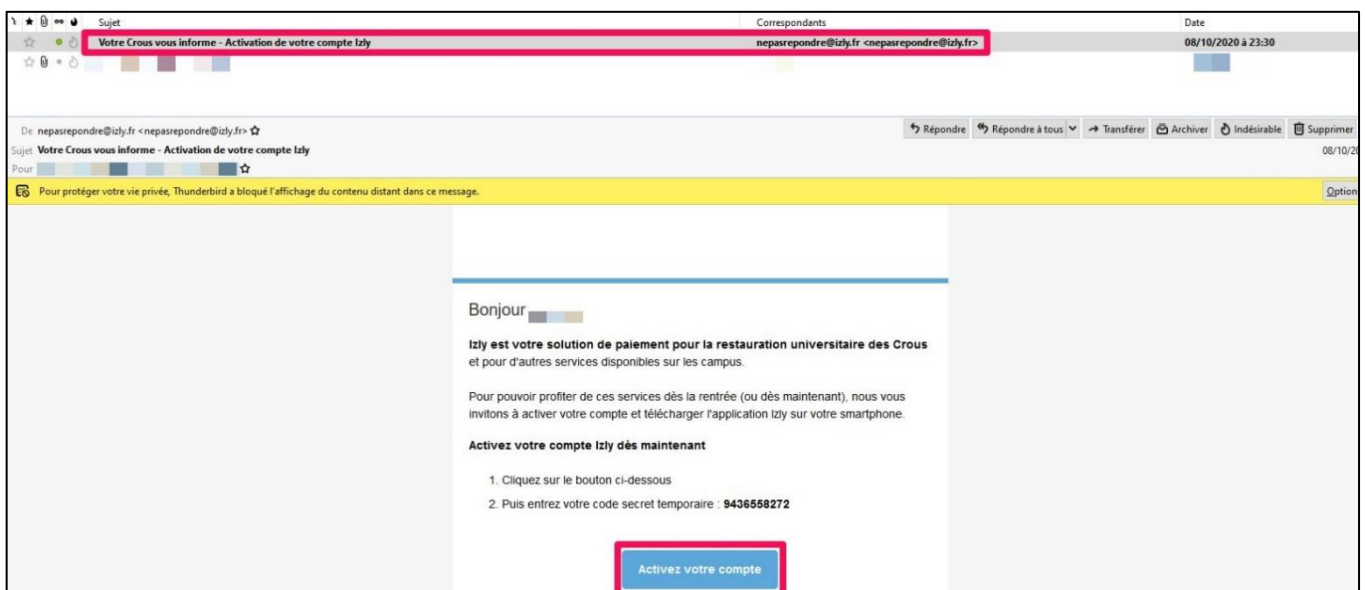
Sujet | Correspondants | Date

Votre Crous vous informe - Activation de votre compte Izly | nepasrepondre@izly.fr <nepasrepondre@izly.fr> | 08/10/2020 à 23:30

De nepasrepondre@izly.fr <nepasrepondre@izly.fr>

Sujet Votre Crous vous informe - Activation de votre compte Izly

Pour

Répondre | Répondre à tous | Transférer | Archiver | Indésirable | Supprimer

08/10/2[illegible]

Pour protéger votre vie privée, Thunderbird a bloqué l'affichage du contenu distant dans ce message.

Option

Bonjour

Izly est votre solution de paiement pour la restauration universitaire des Crous et pour d'autres services disponibles sur les campus.

Pour pouvoir profiter de ces services dès la rentrée (ou dès maintenant), nous vous invitons à activer votre compte et télécharger l'application Izly sur votre smartphone.

Activez votre compte Izly dès maintenant

1. Cliquez sur le bouton ci-dessous
2. Puis entrez votre code secret temporaire : 9436558272

Activez votre compte